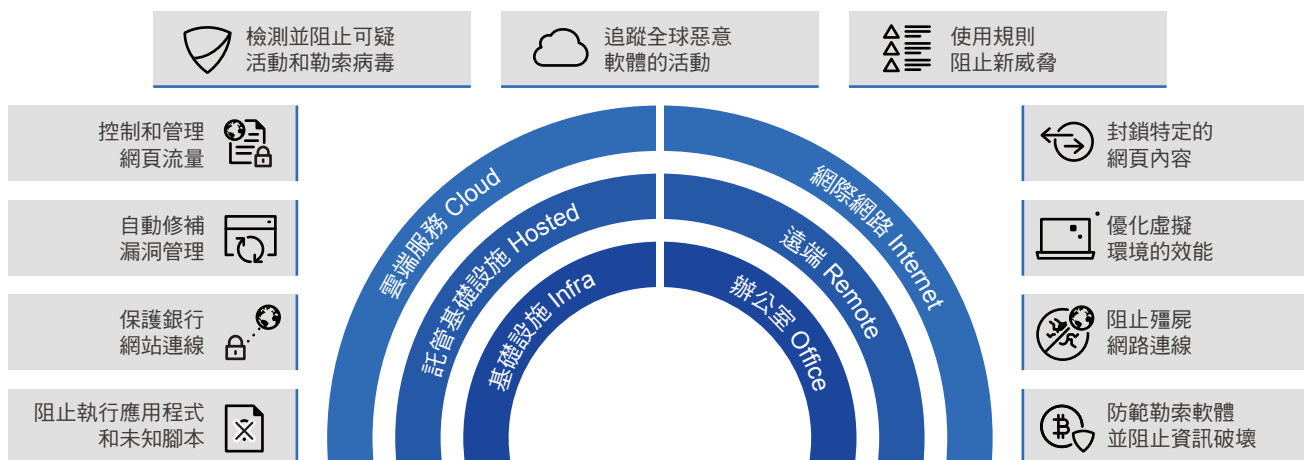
檢測並阻止可疑活動和勒索病毒

追蹤全球惡意軟體的活動

使用規則阻止新威脅

控制和管理網頁流量

自動修補漏洞管理

保護銀行網站連線

阻止執行應用程式和未知腳本

雲端服務 Cloud

託管基礎設施 Hosted

基礎設施 Infra

網際網路 Internet

遠端 Remote

辦公室 Office

封鎖特定的網頁內容

優化虛擬環境的效能

阻止殭屍網路連線

防範勒索軟體並阻止資訊破壞